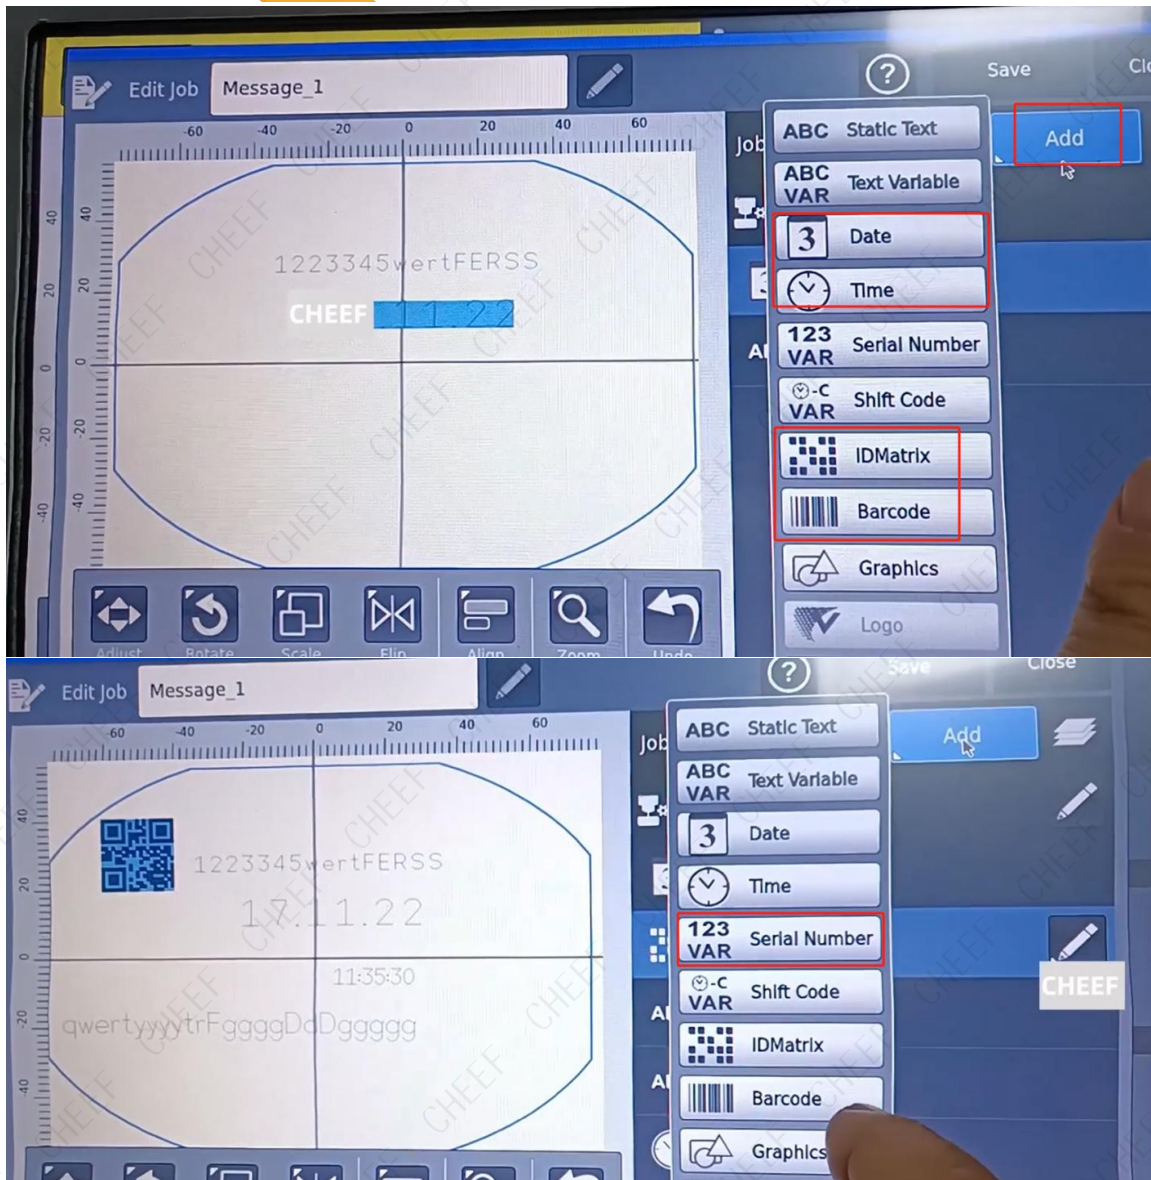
Edit Job Message_1

-60 -40 -20 0 20 40 60

40 20 0 -20 -40

1223345wertFERSS

CHEEF 11.22

Adjust Rotate Scale Flip Align Zoom Undo

Save Clo

Job

Add

ABC Static Text
ABC VAR Text Variable
3 Date
Time
123 VAR Serial Number
VAR Shift Code
IDMatrix
Barcode
Graphics
Logo

Al

Edit Job Message_1

-60 -40 -20 0 20 40 60

40 20 0 -20 -40

1223345wertFERSS
17.11.22
11:35:30
qwertyyyytrFggggDdDggggg

Save Close

Job

Add

ABC Static Text
ABC VAR Text Variable
3 Date
Time
123 VAR Serial Number
VAR Shift Code
IDMatrix
Barcode
Graphics

Al
Al

CHEEF